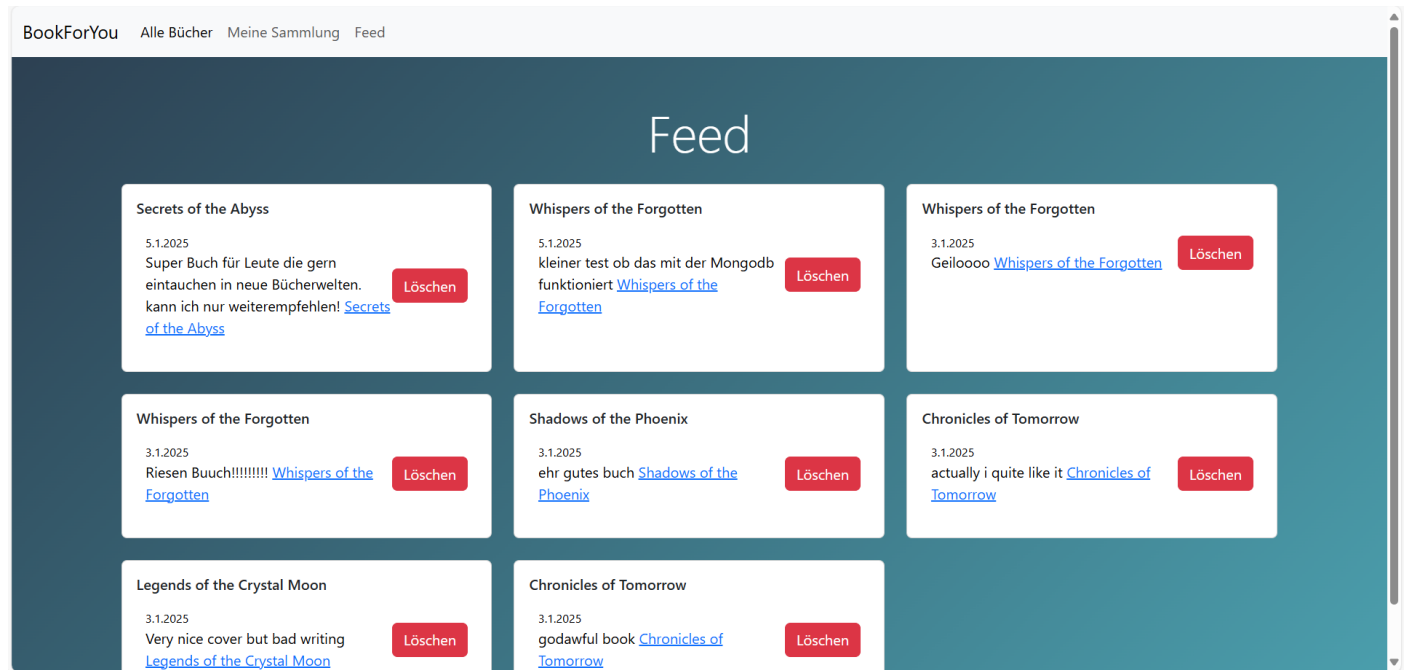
BookForYou Alle Bücher Meine Sammlung Feed

Feed

Secrets of the Abyss

5.1.2025
Super Buch für Leute die gern eintauchen in neue Bücherwelten. kann ich nur weiterempfehlen! Secrets of the Abyss

Löschen

Whispers of the Forgotten

5.1.2025
kleiner test ob das mit der Mongodb funktioniert Whispers of the Forgotten

Löschen

Whispers of the Forgotten

3.1.2025
Geiloooo Whispers of the Forgotten

Löschen

Whispers of the Forgotten

3.1.2025
Riesen Buuch!!!!!!!!! Whispers of the Forgotten

Löschen

Shadows of the Phoenix

3.1.2025
ehr gutes buch Shadows of the Phoenix

Löschen

Chronicles of Tomorrow

3.1.2025
actually i quite like it Chronicles of Tomorrow

Löschen

Legends of the Crystal Moon

3.1.2025
Very nice cover but bad writing Legends of the Crystal Moon

Löschen

Chronicles of Tomorrow

3.1.2025
godawful book Chronicles of Tomorrow

Löschen